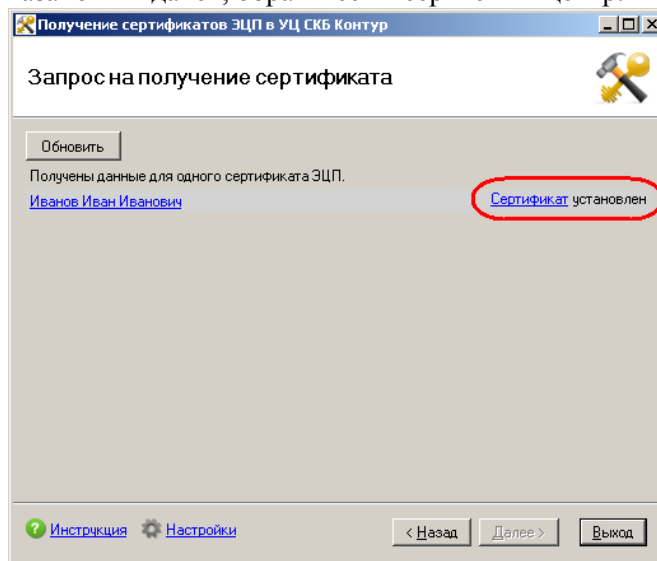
Получение сертификатов ЭЦП в УЦ СКБ Контур

Запрос на получение сертификата

Обновить

Получены данные для одного сертификата ЭЦП.

Иванов Иван Иванович

Сертификат установлен

Инструкция

Настройки

< Назад

Далее >

Выход